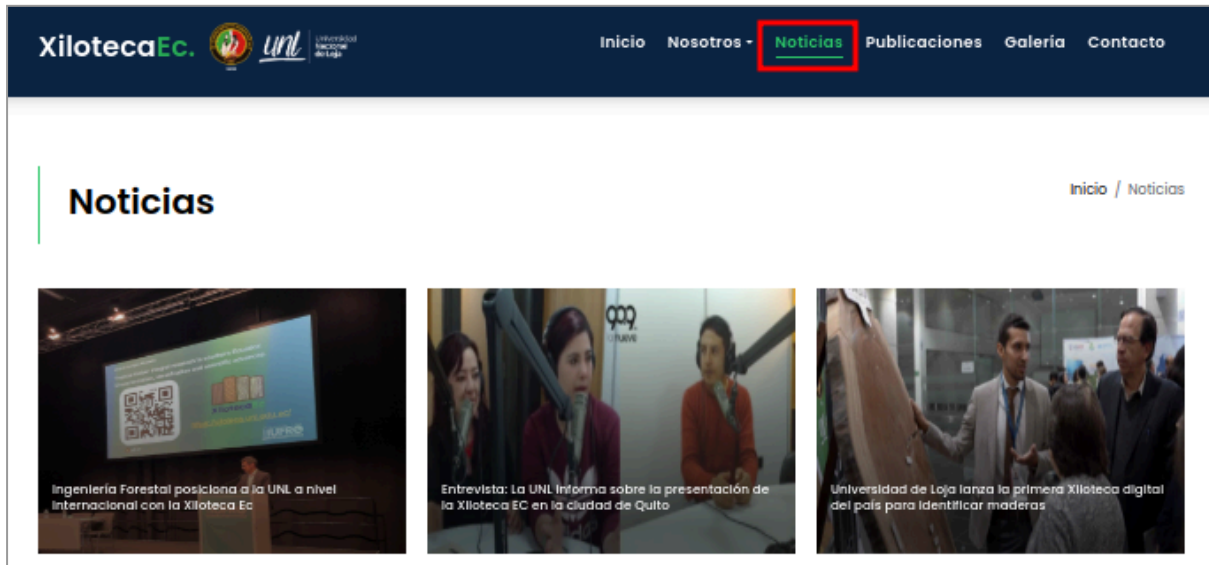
XilotecaEc. unl Universidad Nacional de Loja

Inicio Nosotros Noticias Publicaciones Galería Contacto

Noticias

Inicio / Noticias

Ingeniería Forestal posiciona a la UNL a nivel internacional con la Xiloteca Ec

Entrevista: La UNL informa sobre la presentación de la Xiloteca EC en la ciudad de Quito

Universidad de Loja lanza la primera Xiloteca digital del país para identificar maderas